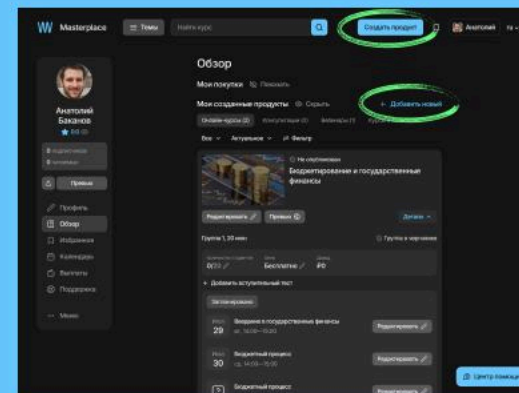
W Masterplace
Темы
Найти курс
Создать продукт
Анатолий
Анатолий Баканов
Обзор
Мои покупки
Показать
Мои созданные продукты
Скрыть
+ Добавить новый
Онлайн-курсы
Консультации
Вебинары
Курсы
Все
Актуальные
Фильтр
Профиль
Обзор
Избранное
Календарь
Выплаты
Поддержка
Меню
Не опубликован
Бюджетирование и государственные финансы
Редактировать
Превью
Группа 1, 30 мест
Группа в черновике
0/20
Бесплатно
₽0
+ Добавить вступительный тест
Запланировано
29
Введение в государственные финансы
Редактировать
30
Бюджетный процесс
Редактировать
Бюджетный процесс
Редактировать
Центр помощи